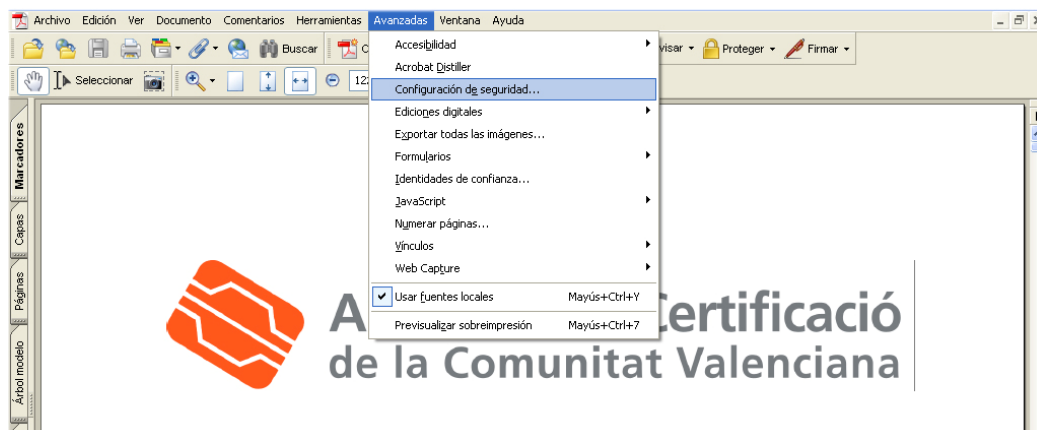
Archivo Edición Ver Documento Comentarios Herramientas Avanzadas Ventana Ayuda

Buscar

Seleccionar

visar ▾ Proteger ▾ Firmar ▾

Accesibilidad
Acrobat Distiller
Configuración de seguridad...
Ediciones digitales
Exportar todas las imágenes...
Formularios
Identidades de confianza...
JavaScript
Numerar páginas...
Vínculos
Web Capture
Usar fuentes locales Mayús+Ctrl+Y
Previsualizar sobreimpresión Mayús+Ctrl+7

Marcadores
Capas
Páginas
Árbol modelo

A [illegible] Certificació
de la Comunitat Valenciana